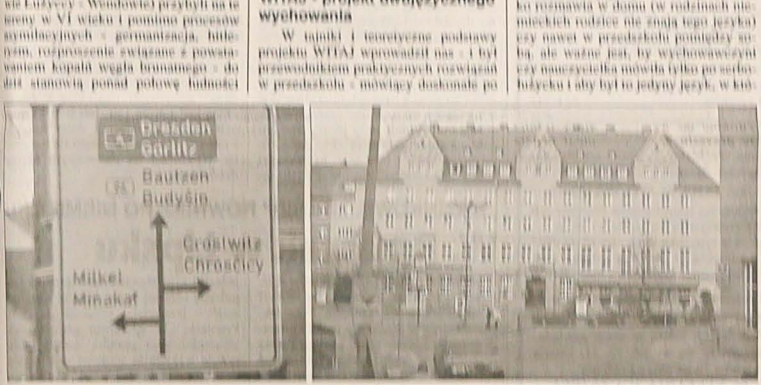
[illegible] Łużycy - Wendowie) przybyli na te ziemy w VI wieku i pomimo procesów asymilacyjnych - germanizacja, hitleryzm, rozproszenie związane z powstawaniem kopalń węgla brunatnego - do dziś stanowią ponad połowę ludności

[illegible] - projekt dwujęzycznego wychowania

W tajniki i teoretyczne podstawy projektu WITAJ wprowadził nas - i był przewodnikiem praktycznych rozwiązań w przedszkolu - mówiący doskonale po

ko rozmawia w domu (w rodzinach niemieckich rodzice nie znają tego języka) czy nawet w przedszkolu pomiędzy sobą, ale ważne jest, by wychowawczyni czy nauczycielka mówiła tylko po serbołużycku i aby był to jedyny język, w któ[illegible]

Dresden
Görlitz
Bautzen
Budyšin
Crostwitz
Chróšćicy
Milkel
Minakał